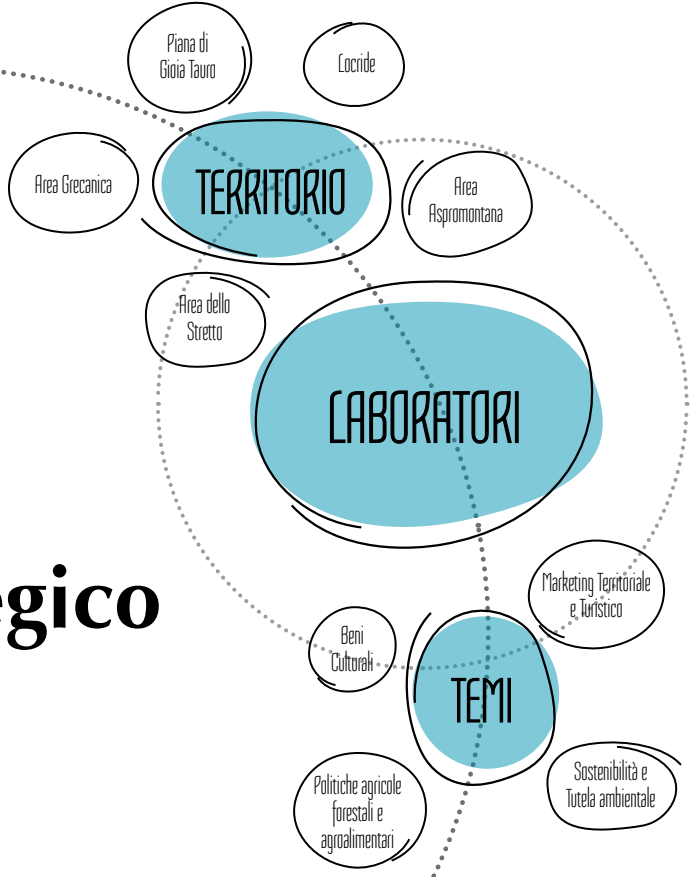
Piana di Gioia Tauro

Locride

Area Grecanica

TERRITORIO

Area Aspromontana

Area dello Stretto

LABORATORI

egico

Marketing Territoriale e Turistico

Beni Culturali

TEMI

Sostenibilità e Tutela ambientale

Politiche agricole forestali e agroalimentari